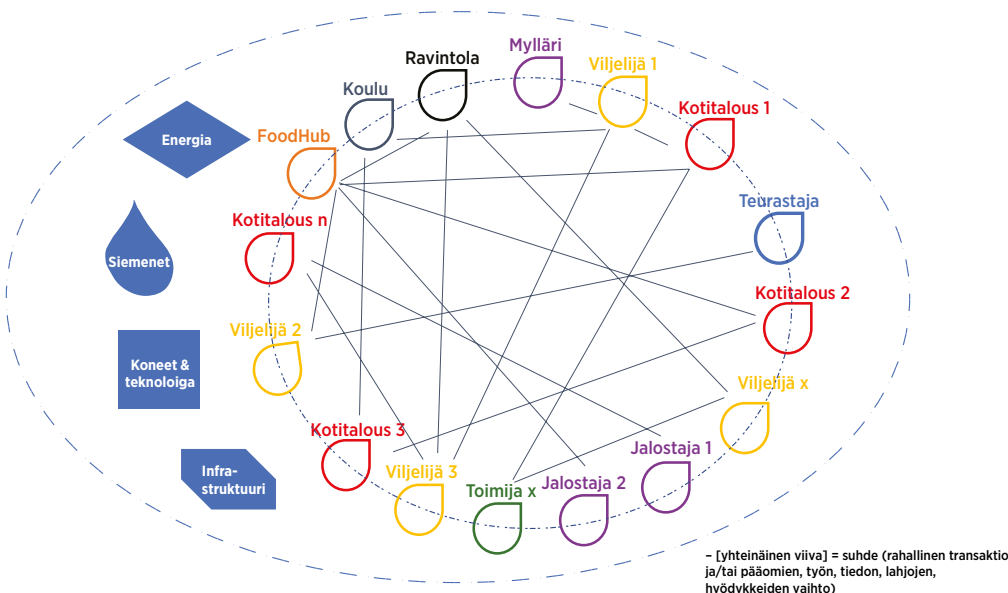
Ravintola
Mylläri
Viljelijä 1
Koulu
Kotitalous 1
Energia
FoodHub
Teurastaja
Kotitalous n
Siemenet
Kotitalous 2
Viljelijä 2
Koneet & teknoloiga
Viljelijä x
Kotitalous 3
Jalostaja 1
Infra-struktuuri
Viljelijä 3
Toimija x
Jalostaja 2

– [yhteinäinen viiva] = suhde (rahallinen transaktio ja/tai pääomien, työn, tiedon, lahjojen, hyödykkeiden vaihto)